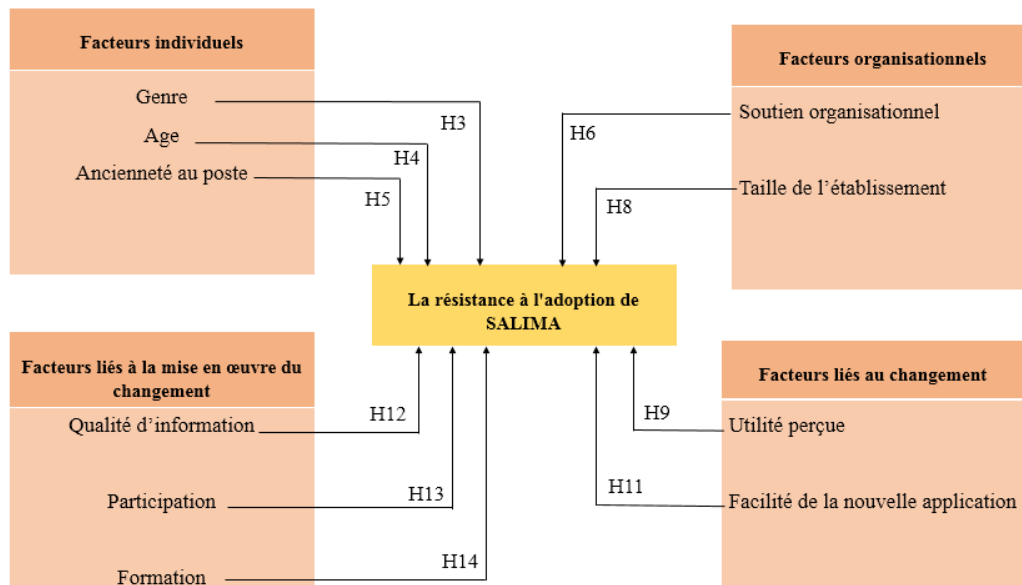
Facteurs individuels

Genre

Age

Ancienneté au poste

H3

H4

H5

Facteurs organisationnels

Soutien organisationnel

Taille de l'établissement

H6

H8

La résistance à l'adoption de SALIMA

Facteurs liés à la mise en œuvre du changement

Qualité d'information

Participation

Formation

H12

H13

H14

Facteurs liés au changement

Utilité perçue

Facilité de la nouvelle application

H9

H11